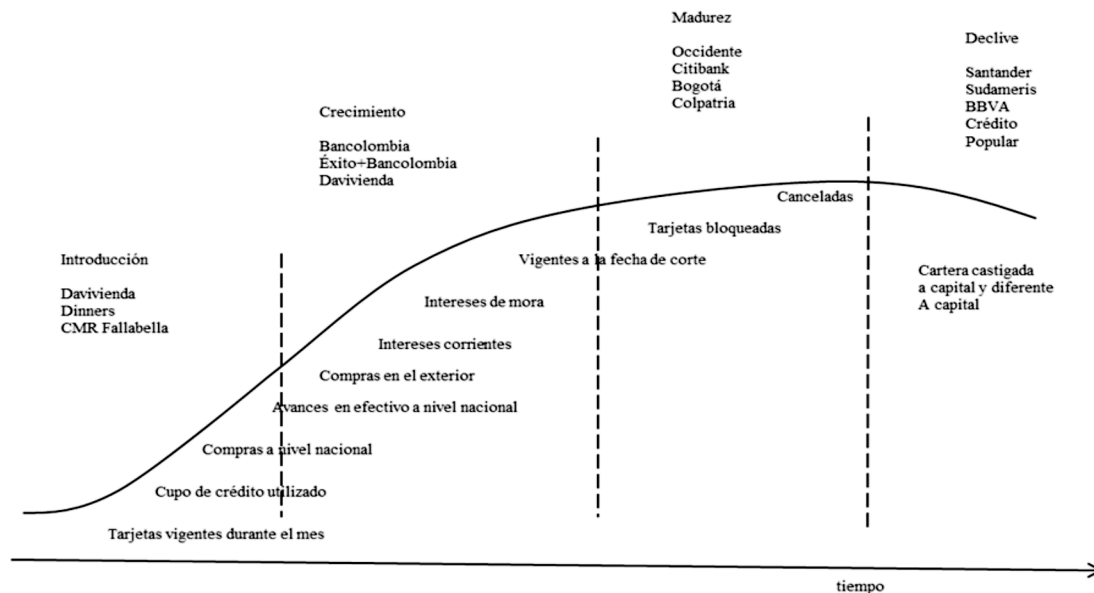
Madurez

Occidente
Citibank
Bogotá
Colpatria

Declive

Santander
Sudameris
BBVA
Crédito
Popular

Crecimiento

Bancolombia
Éxito+Bancolombia
Davivienda

Canceladas

Tarjetas bloqueadas

Introducción

Davivienda
Dinners
CMR Fallabella

Vigentes a la fecha de corte

Cartera castigada a capital y diferente A capital

Intereses de mora

Intereses corrientes

Compras en el exterior

Avances en efectivo a nivel nacional

Compras a nivel nacional

Cupo de crédito utilizado

Tarjetas vigentes durante el mes

tiempo